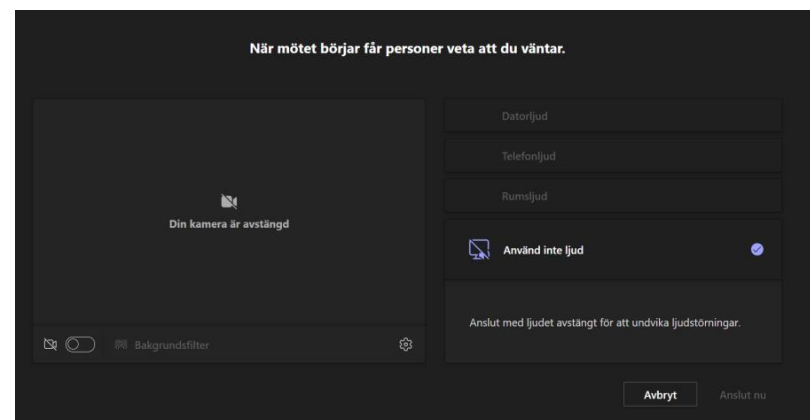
När mötet börjar får personer veta att du väntar.

Din kamera är avstängd

Bakgrundsfilter

Datorljud

Telefonljud

Rumsljud

Använd inte ljud

Anslut med ljudet avstängt för att undvika ljudstörningar.

Avbryt

Anslut nu